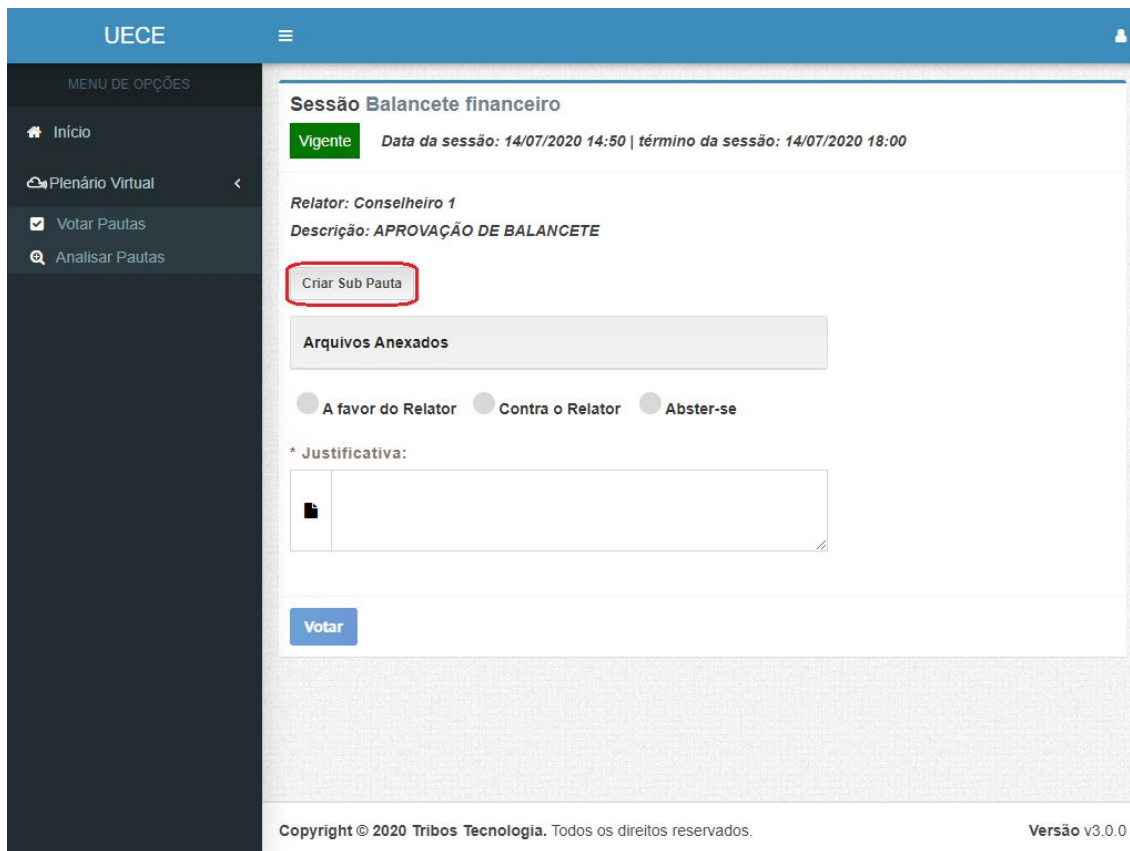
UECE

MENU DE OPÇÕES

Início

Plenário Virtual

Votar Pautas

Analisar Pautas

Sessão Balancete financeiro

Vigente

Data da sessão: 14/07/2020 14:50 | término da sessão: 14/07/2020 18:00

Relator: Conselheiro 1

Descrição: APROVAÇÃO DE BALANCETE

Criar Sub Pauta

Arquivos Anexados

A favor do Relator Contra o Relator Abster-se

* Justificativa:

Votar

Copyright © 2020 Tribos Tecnologia. Todos os direitos reservados.

Versão v3.0.0